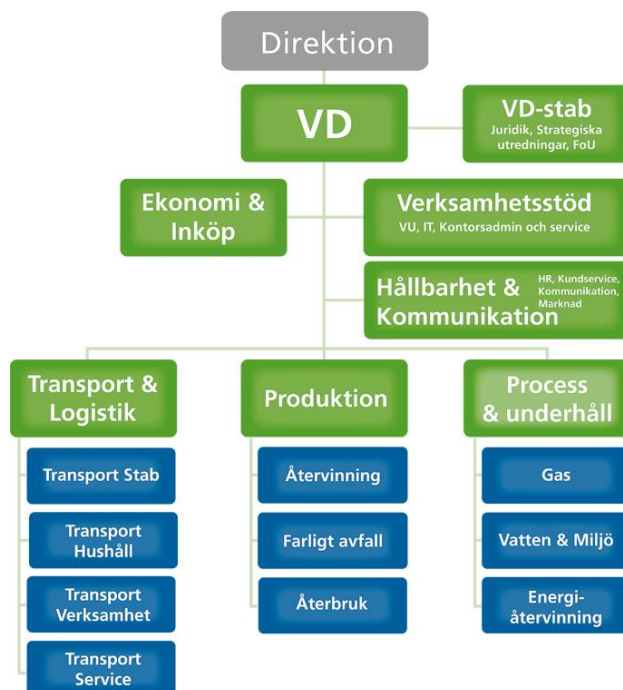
Direktion

VD

VD-stab
Juridik, Strategiska utredningar, FoU

Ekonomi & Inköp

Verksamhetsstöd
VU, IT, Kontorsadmin och service

Hållbarhet & Kommunikation
HR, Kundservice, Kommunikation, Marknad

Transport & Logistik

Transport Stab

Transport Hushåll

Transport Verksamhet

Transport Service

Produktion

Återvinning

Farligt avfall

Återbruk

Process & underhåll

Gas

Vatten & Miljö

Energiåtervinning